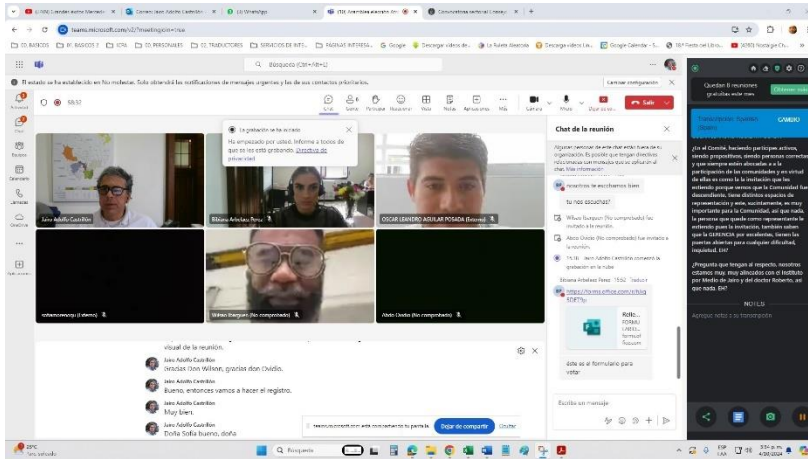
(1) WhatsApp
(13) Asamblea abierta de
Convocatorias sectorial Literatura

teams.microsoft.com/v2/?meetingjoin=true

Búsqueda (Ctrl+Alt+E)

El estado se ha establecido en No molestar. Solo obtendrá las notificaciones de mensajes urgentes y las de sus contactos prioritarios.
Cambiar configuración

Actividad
Chat
Equipos
Calendario
Llamadas
OneDrive
Aplicaciones

58:32

Chat
Contactos
Levantar
Reaccionar
Vista
Notas
Aplicaciones
Más
Cámara
Micro
Compartir
Salir

La grabación se ha iniciado
Ha empezado por usted. Informe a todos de que se está grabando. Directiva de privacidad

Jairo Adolfo Castrillón
Bibiana Arbeláez Pérez
OSCAR LEANDRO AGUILAR POSADA (Externo)
robertocorvoyy (Externo)
Wilson Burgueno (No comprobado)
Alirio Oviedo (No comprobado)

visual de la reunión.

Jairo Adolfo Castrillón
Gracias Don Wilson, gracias don Ovidio.
Jairo Adolfo Castrillón
Bueno, entonces vamos a hacer el registro.
Jairo Adolfo Castrillón
Muy bien.
Jairo Adolfo Castrillón
Doña Sofía bueno, doña

teams.microsoft.com está compartiendo la pantalla.
Dejar de compartir
Ocultar

Chat de la reunión

nosotros te escuchamos bien
tu nos escuchas?
Wilson Burgueno (No comprobado) fue invitado a la reunión.
Alirio Oviedo (No comprobado) ha invitado a la reunión.
Jairo Adolfo Castrillón comenzó la grabación en la nube
Bibiana Arbeláez Perez 15:52 Traducir
https://forms.office.com/r/...
este es el formulario para votar

Escriba un mensaje

Quedan 8 reuniones gratuitas este mes
Obtener más

Transcripción: Bibiana Arbeláez
CAMBIO

¿In el Comité, haciendo participes activos, siendo propositivos, siendo personas correctas y que siempre están abocadas a la participación de las comunidades y en virtual de ellas en torno a la invitación que les extiendo porque vemos que la Comunidad fue desamdado, tiene distintos espacios de representación y este, sucintamente, es muy importante para la Comunidad, así que nada, la persona que quede como representante le extiendo pues la invitación, también saben que la GERENCIA por sus diente, tienen las puertas abiertas para cualquier dificultad, inquietud, EH?

¿Pregunto que tengan al respecto, nosotros estamos muy, muy alineados con el Instituto por Medio de Jairo y del doctor Roberto, así que nada. EH?

NOTAS
Agregue notas a su transcripción

29°C
Muy soleado
Búsqueda
ESP
LAA
3:54 p. m.
4/20/2024